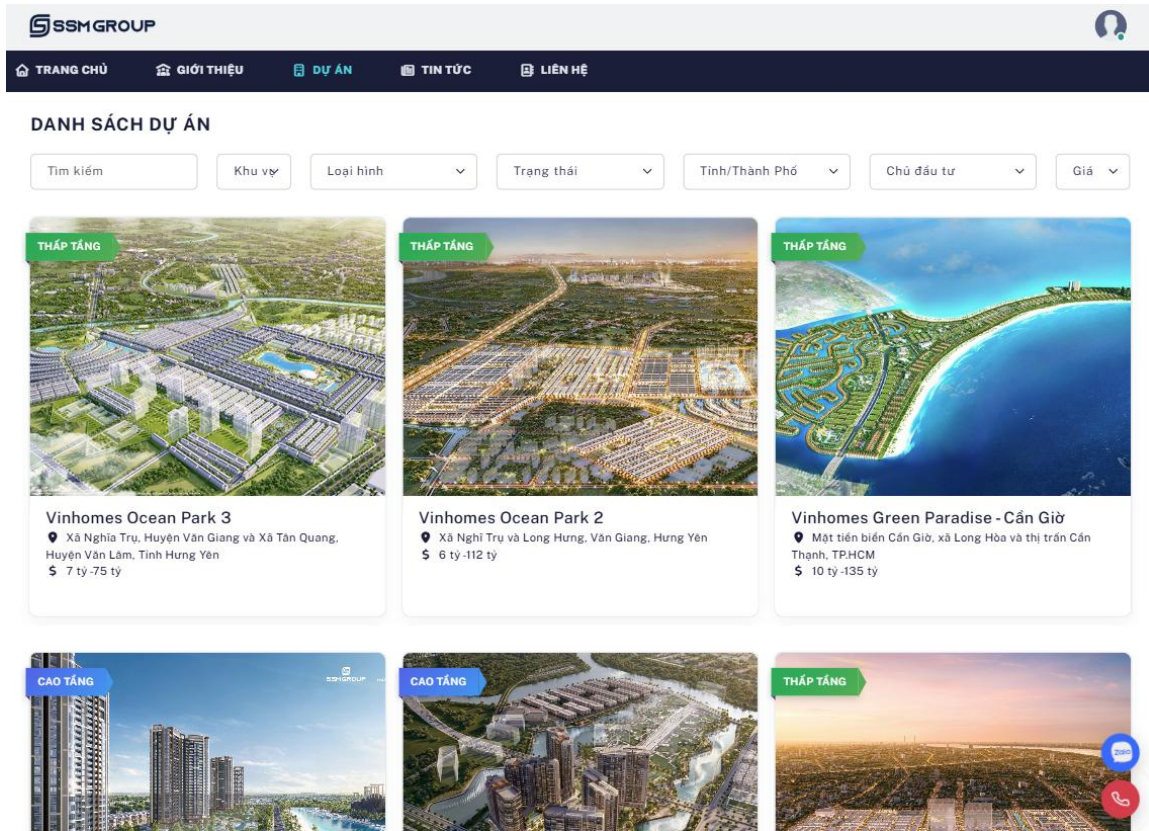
SSMGROUP

TRANG CHỦ GIỚI THIỆU DỰ ÁN TIN TỨC LIÊN HỆ

DANH SÁCH DỰ ÁN

Tìm kiếm
Khu vực
Loại hình
Trạng thái
Tỉnh/Thành Phố
Chủ đầu tư
Giá

THẤP TẦNG
Vinhomes Ocean Park 3
Xã Nghĩa Trụ, Huyện Văn Giang và Xã Tân Quang, Huyện Văn Lâm, Tỉnh Hưng Yên
$ 7 tỷ -75 tỷ

THẤP TẦNG
Vinhomes Ocean Park 2
Xã Nghĩ Trụ và Long Hưng, Văn Giang, Hưng Yên
$ 6 tỷ -112 tỷ

THẤP TẦNG
Vinhomes Green Paradise - Cần Giờ
Mặt tiền biển Cần Giờ, xã Long Hòa và thị trấn Cần Thạnh, TP.HCM
$ 10 tỷ -135 tỷ

CAO TẦNG
SSMGROUP

CAO TẦNG

THẤP TẦNG

Zalo